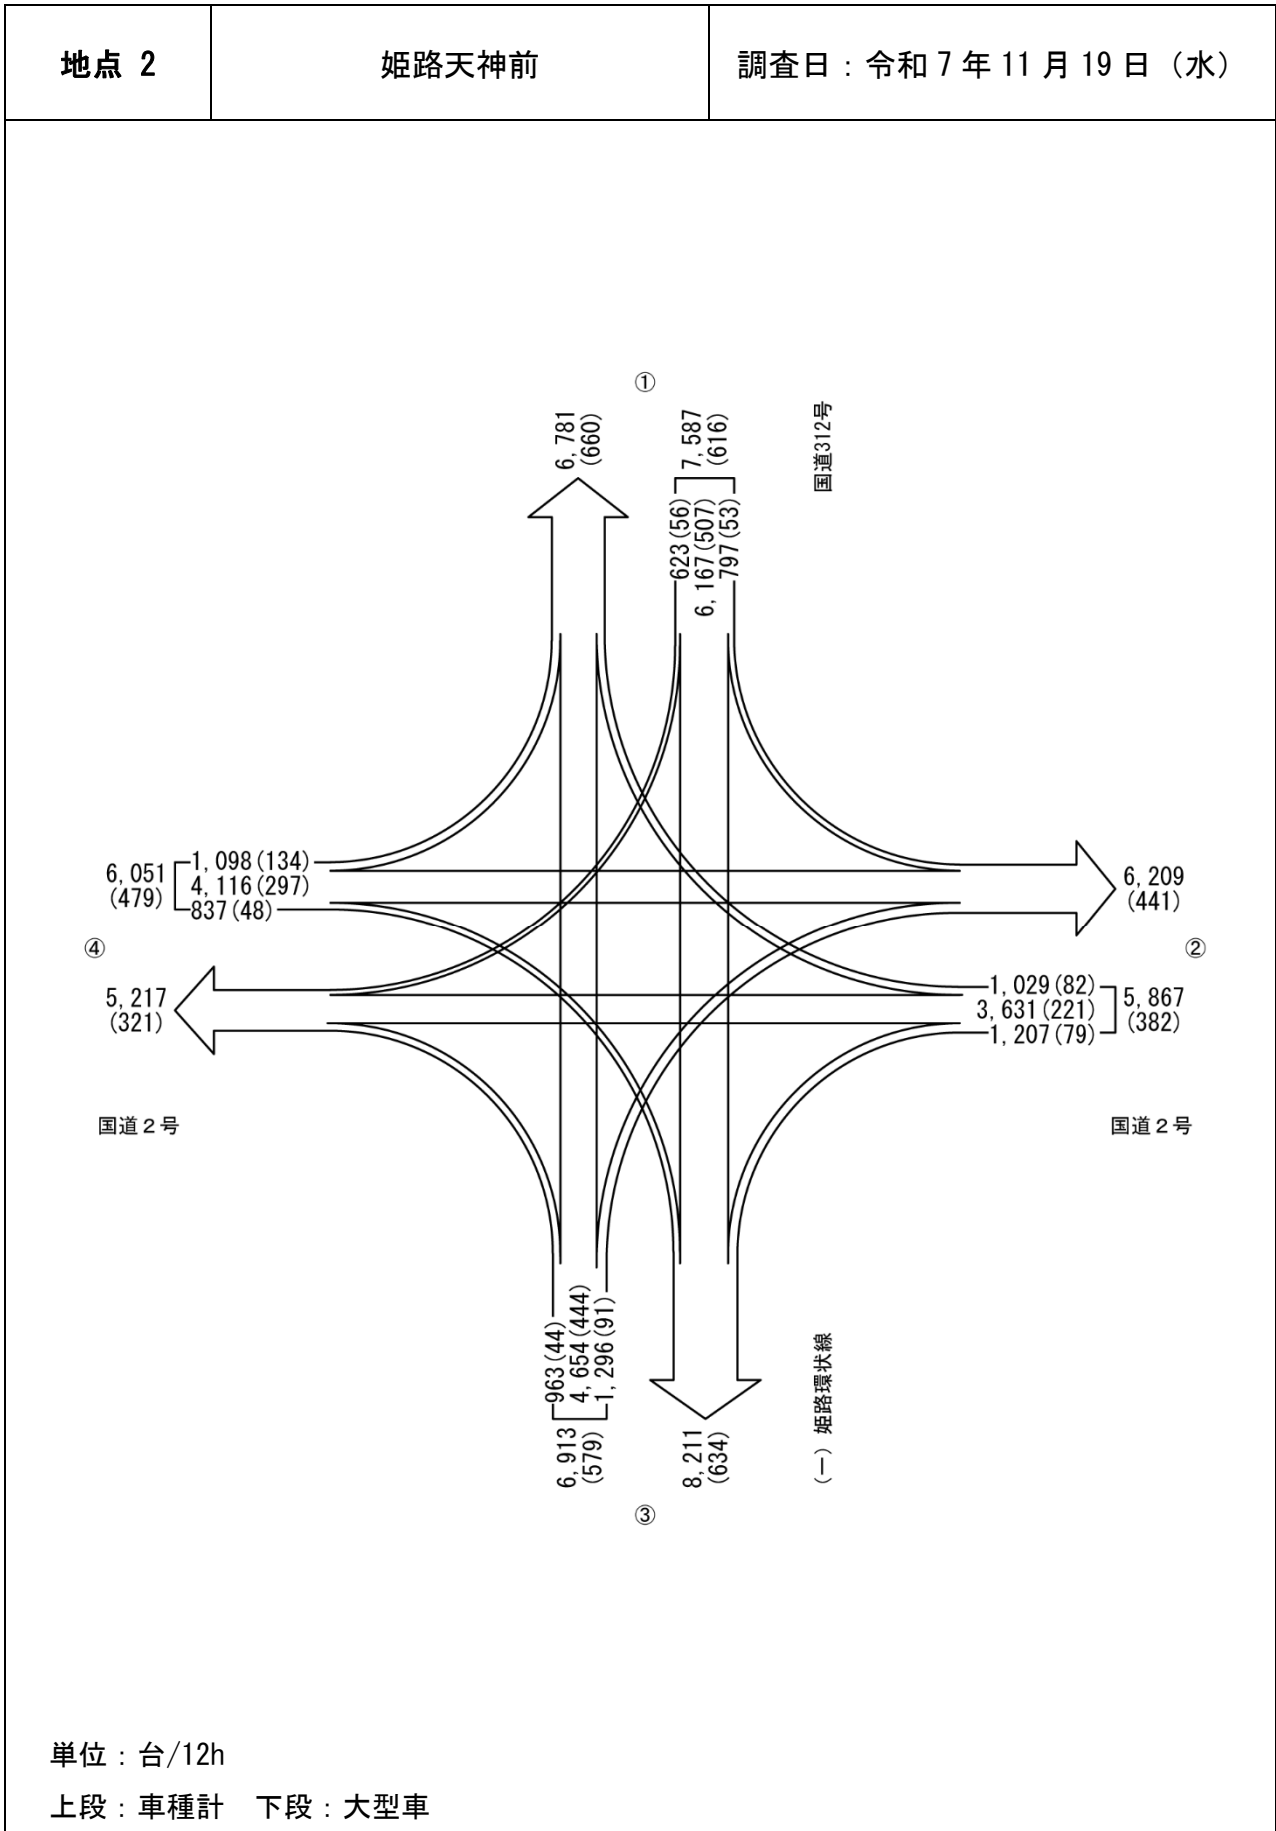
| 地点 2 | 姫路天神前 | 調査日：令和 7 年 11 月 19 日（水） |
|---|---|---|

①

6, 781
(660)

7, 587
(616)

623 (56)
6, 167 (507)
797 (53)

国道312号

6, 051
(479)

1, 098 (134)
4, 116 (297)
837 (48)

6, 209
(441)

④

②

5, 217
(321)

1, 029 (82)
3, 631 (221)
1, 207 (79)

5, 867
(382)

国道２号

国道２号

963 (44)
4, 654 (444)
1, 296 (91)

6, 913
(579)

8, 211
(634)

(一) 姫路環状線

③

単位：台/12h

上段：車種計　下段：大型車